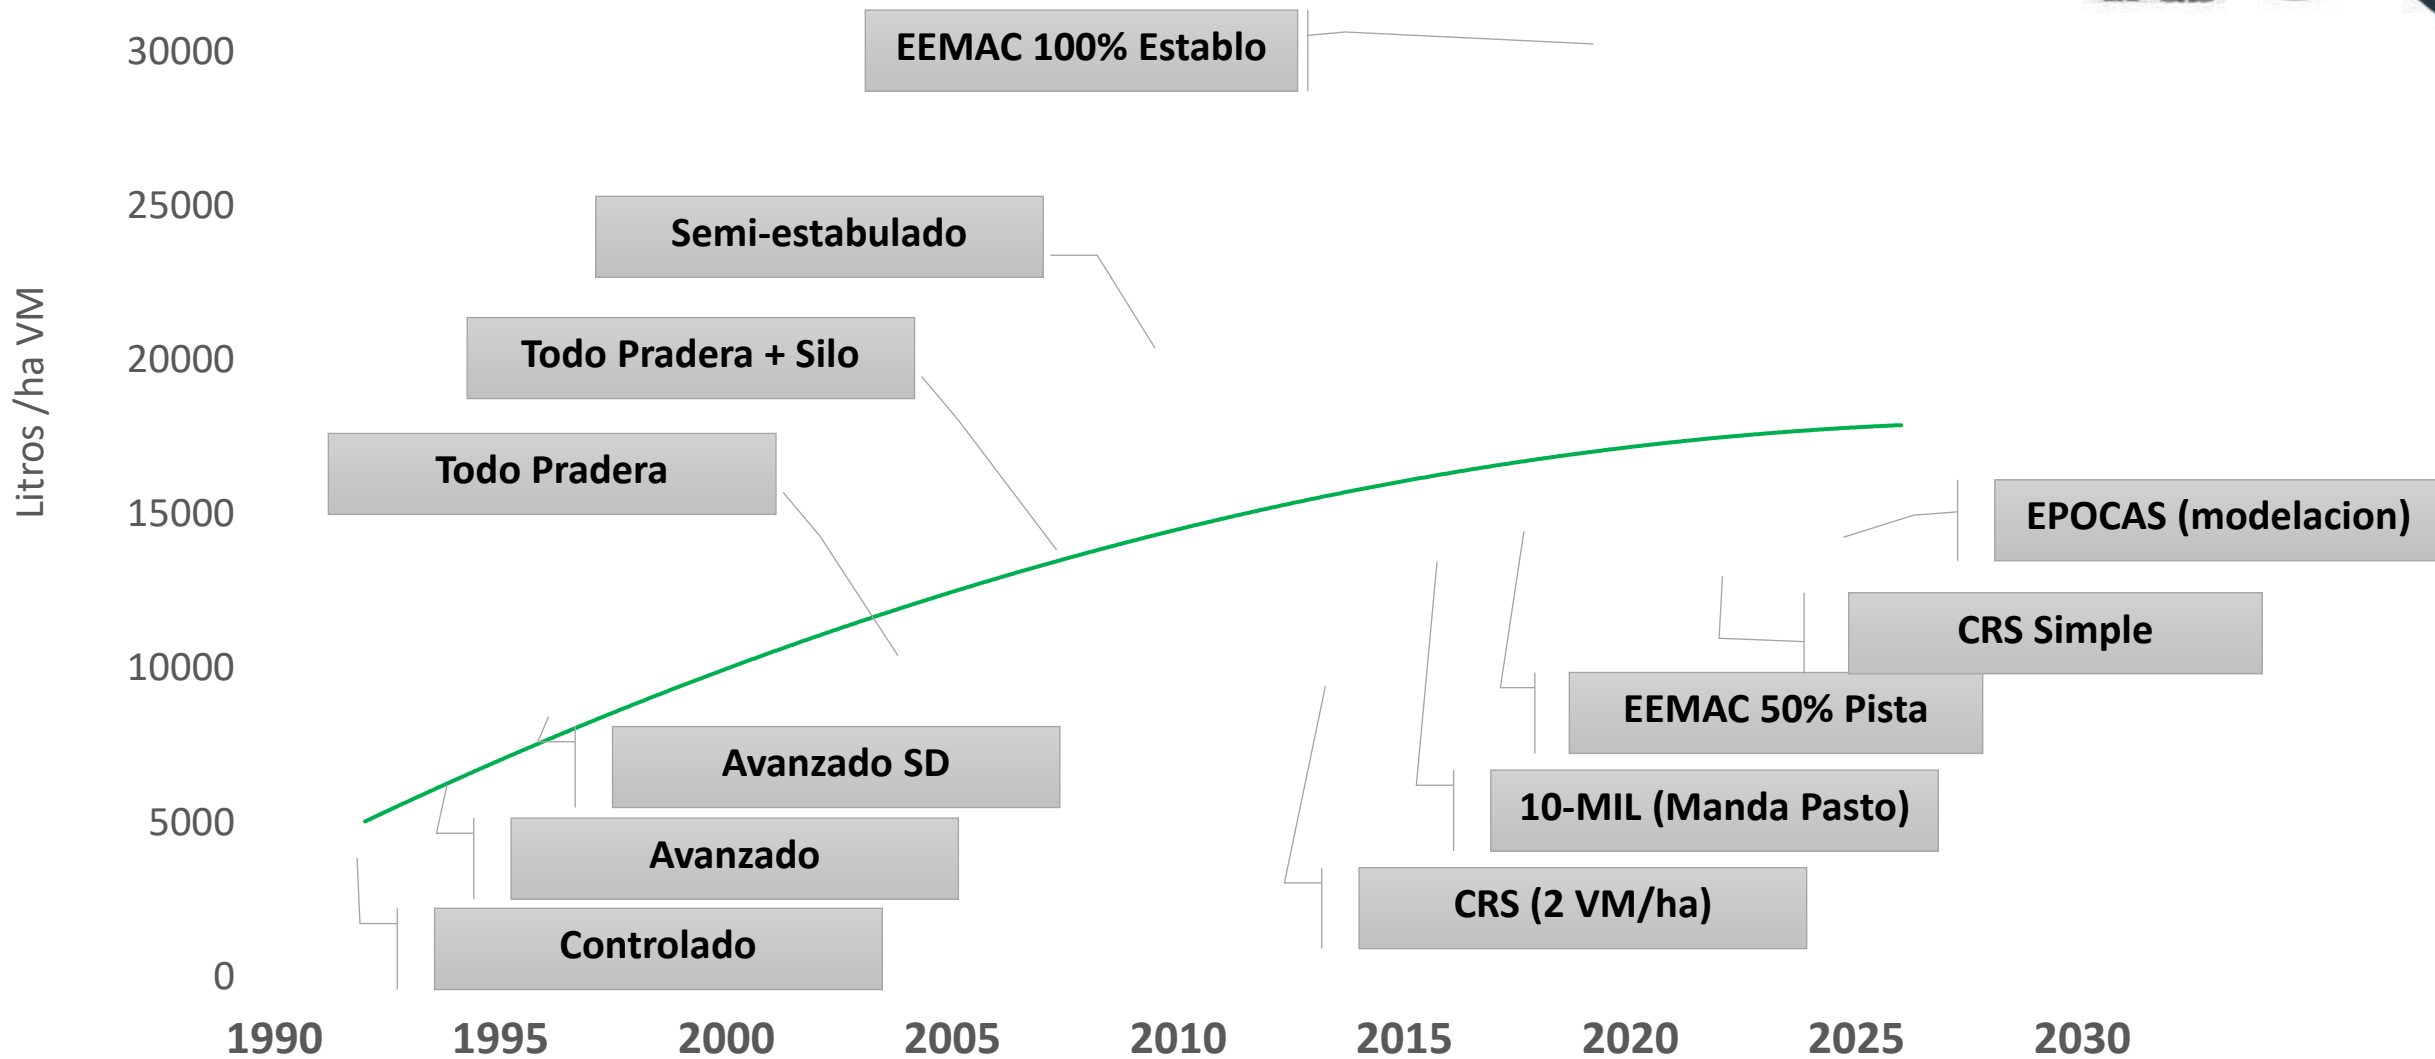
30000
25000
20000
15000
10000
5000
0

Litros /ha VM

EEMAC 100% Establo

Semi-estabulado

Todo Pradera + Silo

Todo Pradera

Avanzado SD

Avanzado

Controlado

EPOCAS (modelacion)

CRS Simple

EEMAC 50% Pista

10-MIL (Manda Pasto)

CRS (2 VM/ha)

1990 1995 2000 2005 2010 2015 2020 2025 2030